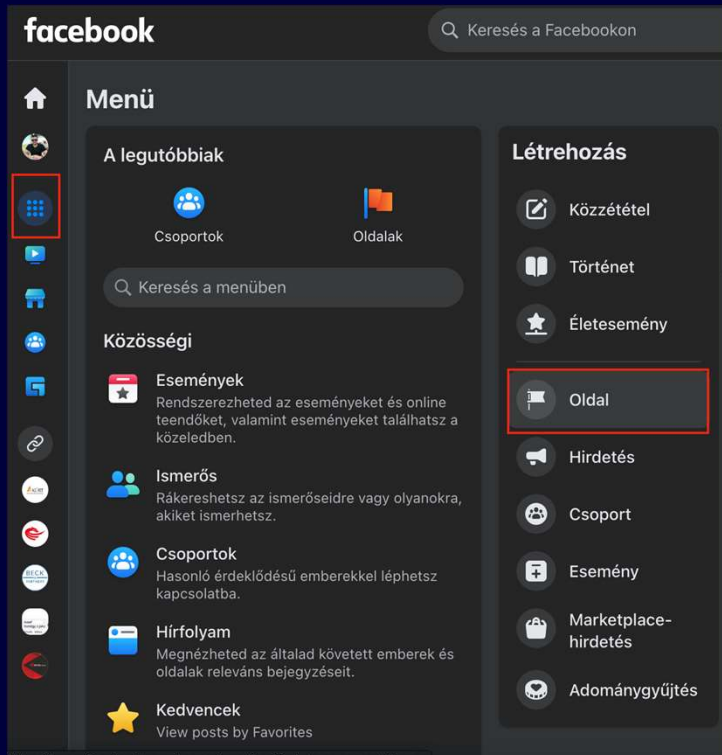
facebook

Keresés a Facebookon

Menü

A legutóbbiak

Csoportok

Oldalak

Keresés a menüben

Közösségi

Események
Rendszerezheted az eseményeket és online teendőket, valamint eseményeket találhatsz a közeledben.

Ismerős
Rákereshetsz az ismerőseidre vagy olyanokra, akiket ismerhetsz.

Csoportok
Hasonló érdeklődésű emberekkel léphetsz kapcsolatba.

Hírfolyam
Megnézheted az általad követett emberek és oldalak releváns bejegyzéseit.

Kedvencek
View posts by Favorites

Létrehozás

Közzététel

Történet

Életesemény

Oldal

Hirdetés

Csoport

Esemény

Marketplace-hirdetés

Adománygyűjtés